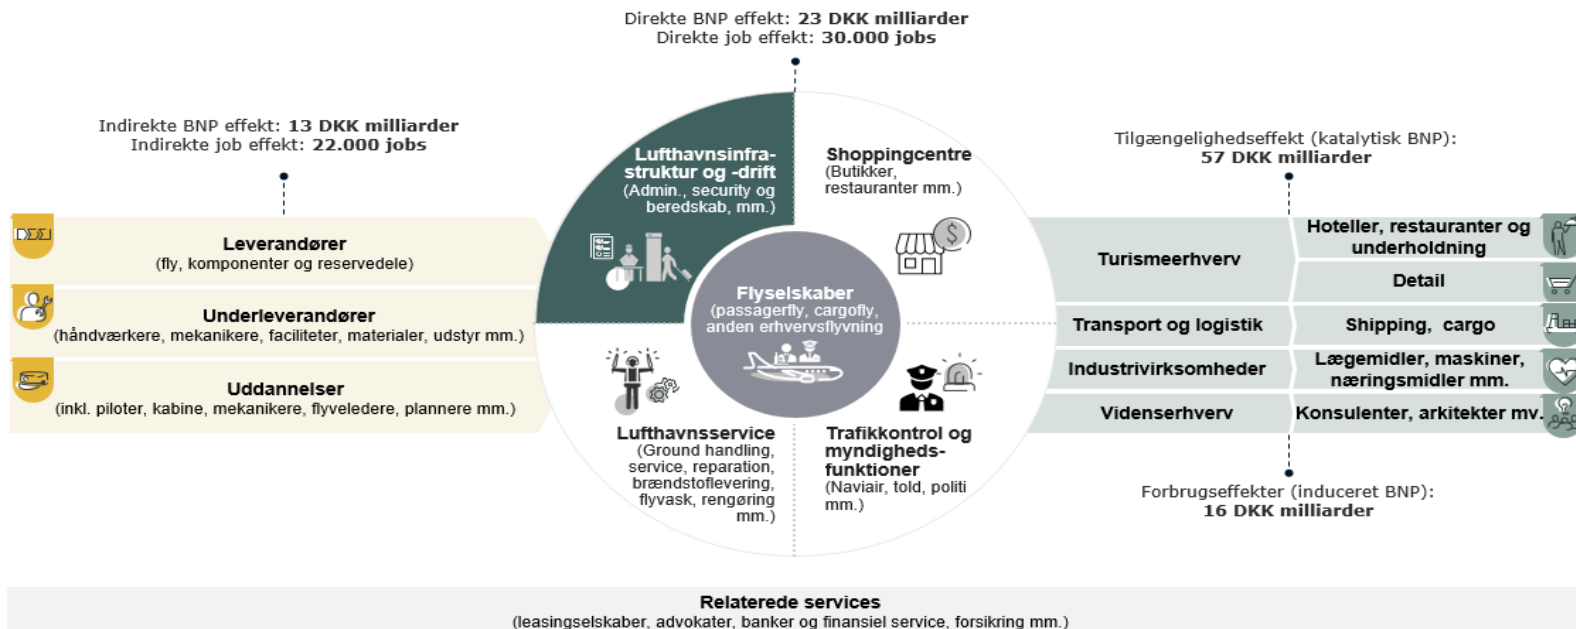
Direkte BNP effekt: **23 DKK milliarder**
Direkte job effekt: **30.000 jobs**

Indirekte BNP effekt: **13 DKK milliarder**
Indirekte job effekt: **22.000 jobs**

Tilgængelighedseffekt (katalytisk BNP):
**57 DKK milliarder**

**Leverandører**
(fly, komponenter og reservedele)

**Underleverandører**
(håndværkere, mekanikere, faciliteter, materialer, udstyr mm.)

**Uddannelser**
(inkl. piloter, kabine, mekanikere, flyveledere, plannere mm.)

**Lufthavnsinfra-struktur og -drift**
(Admin., security og beredskab, mm.)

**Shoppingcentre**
(Butikker, restauranter mm.)

**Flyselskaber**
(passagerfly, cargofly, anden erhvervsflyvning

**Lufthavnsservice**
(Ground handling, service, reparation, brændstoflevering, flyvask, rengøring mm.)

**Trafikkontrol og myndigheds-funktioner**
(Naviair, told, politi mm.)

| | |
|---|---|
| **Turismeerhverv** | **Hoteller, restauranter og underholdning** |
| | **Detail** |
| **Transport og logistik** | **Shipping, cargo** |
| **Industrivirksomheder** | **Lægemidler, maskiner, næringsmidler mm.** |
| **Videnserhverv** | **Konsulenter, arkitekter mv.** |

Forbrugseffekter (induceret BNP):
**16 DKK milliarder**

**Relaterede services**
(leasingselskaber, advokater, banker og finansiel service, forsikring mm.)